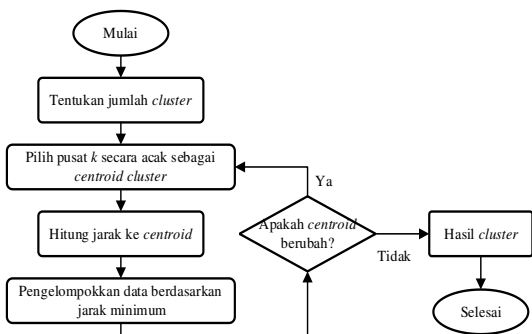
Mulai

Tentukan jumlah cluster

Pilih pusat k secara acak sebagai centroid cluster

Hitung jarak ke centroid

Pengelompokkan data berdasarkan jarak minimum

Ya

Apakah centroid berubah?

Tidak

Hasil cluster

Selesai